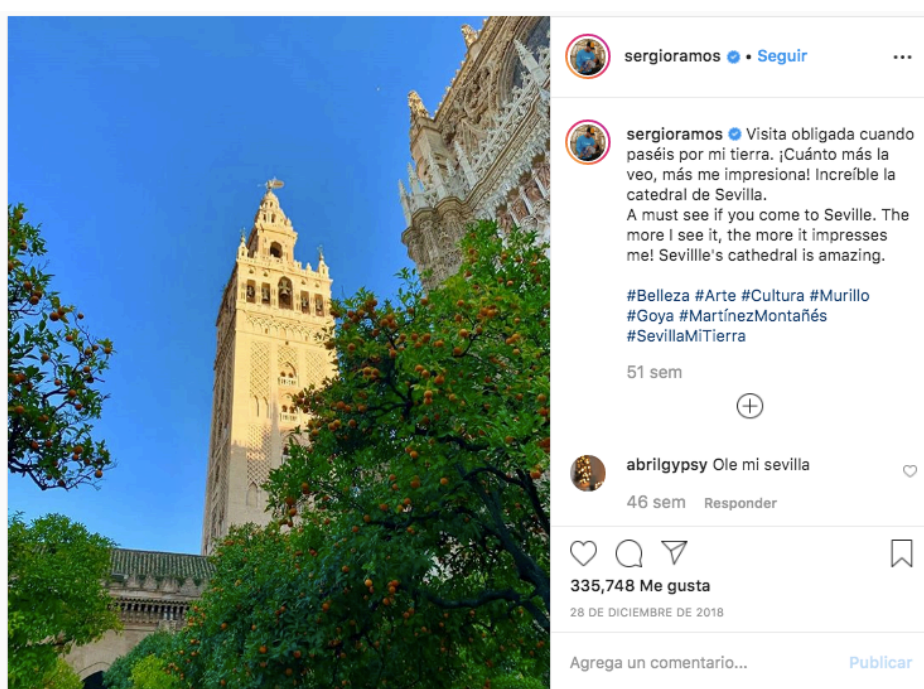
sergioramos • Seguir

sergioramos Visita obligada cuando paséis por mi tierra. ¡Cuánto más la veo, más me impresiona! Increíble la catedral de Sevilla.
A must see if you come to Seville. The more I see it, the more it impresses me! Sevillle's cathedral is amazing.

#Belleza #Arte #Cultura #Murillo #Goya #MartínezMontañés #SevillaMiTierra

51 sem

abrilgypsy Ole mi sevilla

46 sem Responder

335,748 Me gusta

28 DE DICIEMBRE DE 2018

Agrega un comentario... Publicar